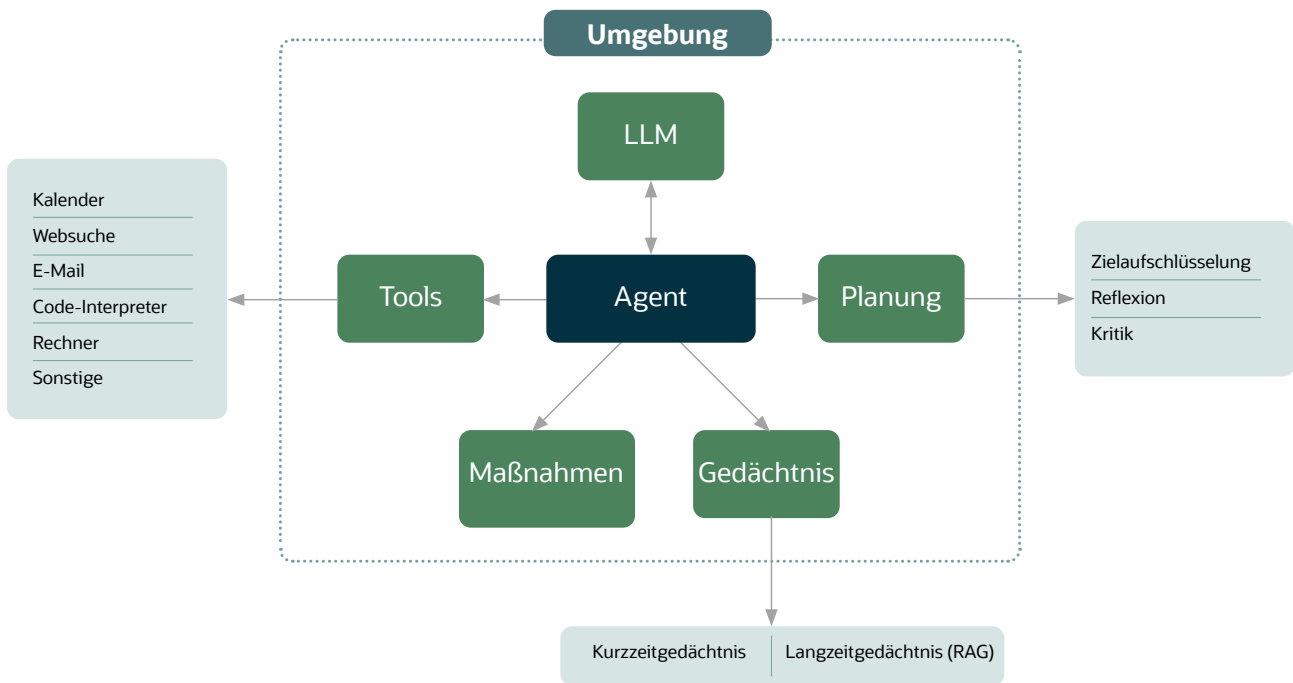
Umgebung

LLM

Kalender
Websuche
E-Mail
Code-Interpreter
Rechner
Sonstige

Tools

Agent

Planung

Zielaufschlüsselung
Reflexion
Kritik

Maßnahmen

Gedächtnis

Kurzzeitgedächtnis | Langzeitgedächtnis (RAG)